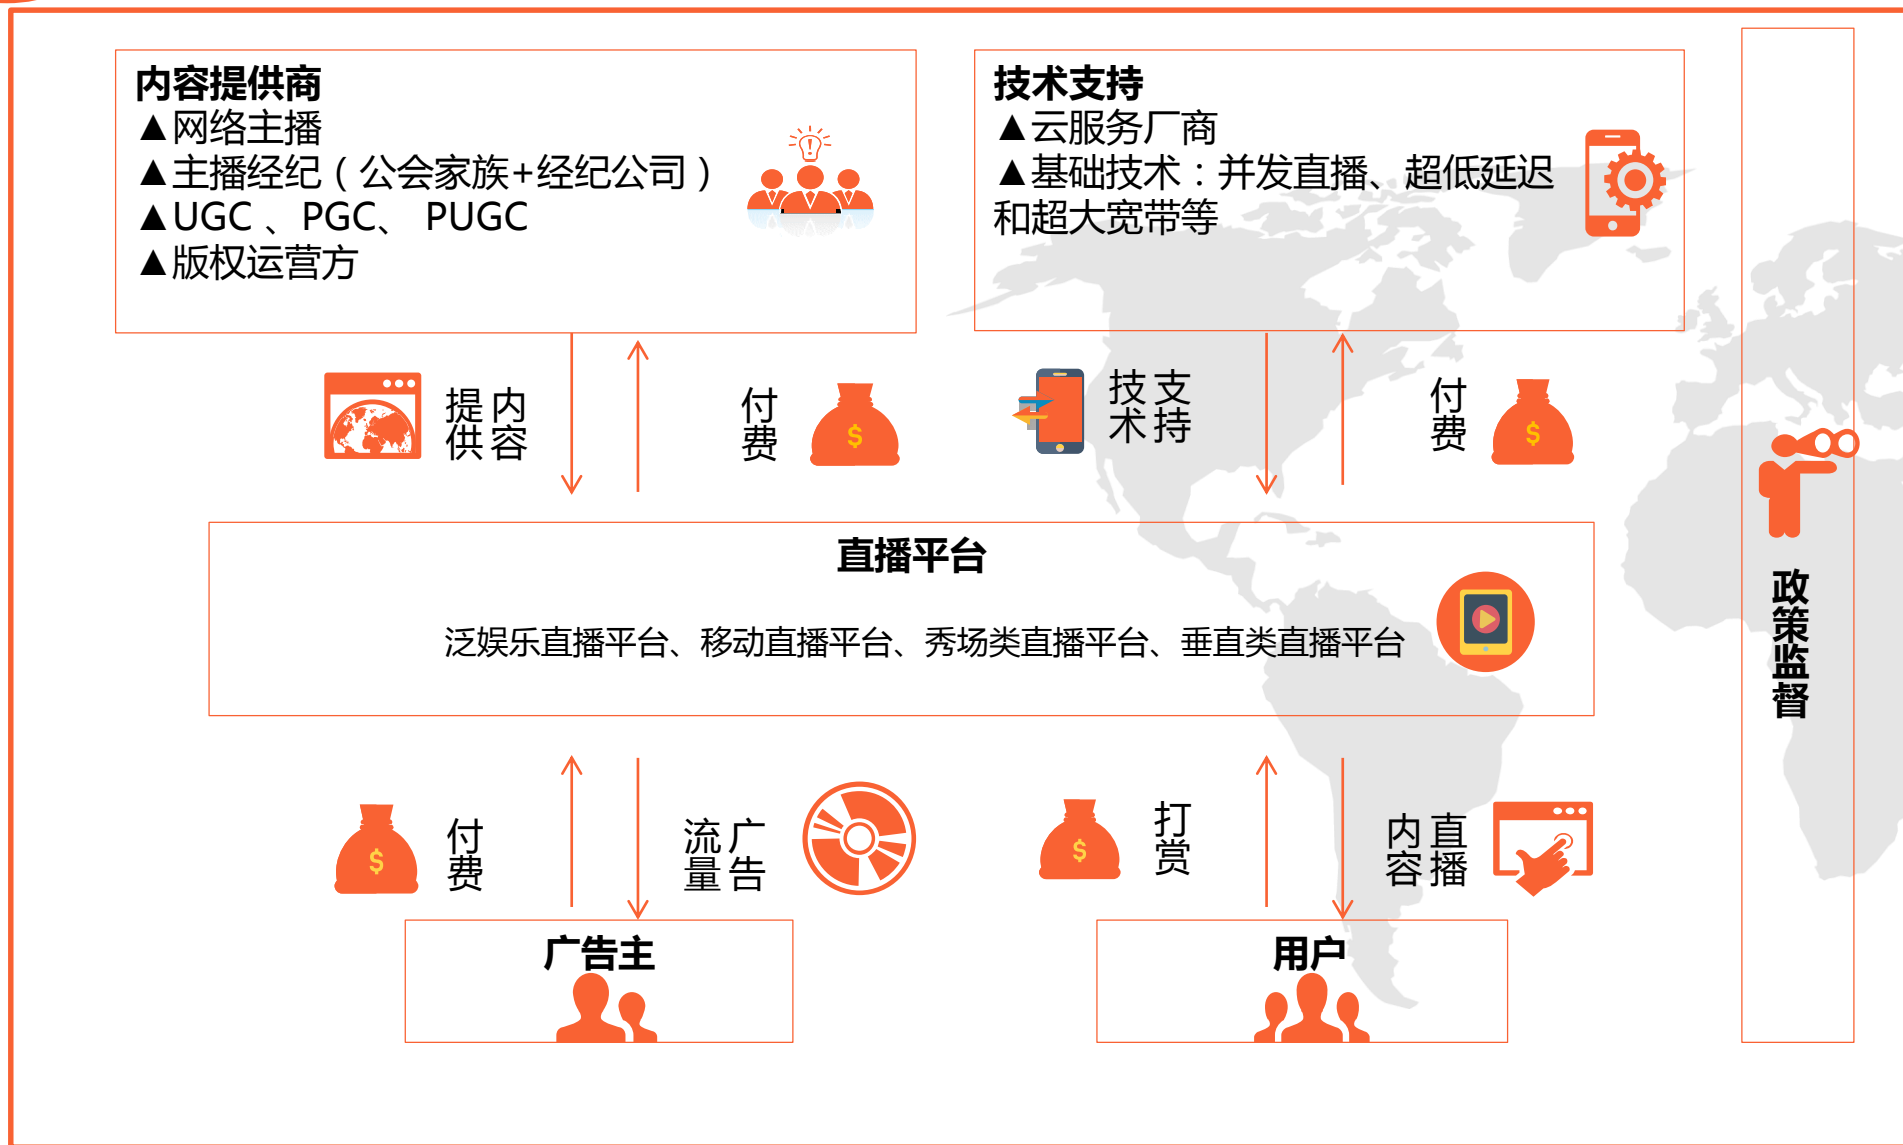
内容提供商
▲网络主播
▲主播经纪（公会家族+经纪公司）
▲UGC 、PGC、 PUGC
▲版权运营方

技术支持
▲云服务厂商
▲基础技术：并发直播、超低延迟和超大宽带等

提供内容

付费

技术支持

付费

直播平台

泛娱乐直播平台、移动直播平台、秀场类直播平台、垂直类直播平台

付费

广告流量

打赏

直播内容

广告主

用户

政策监督